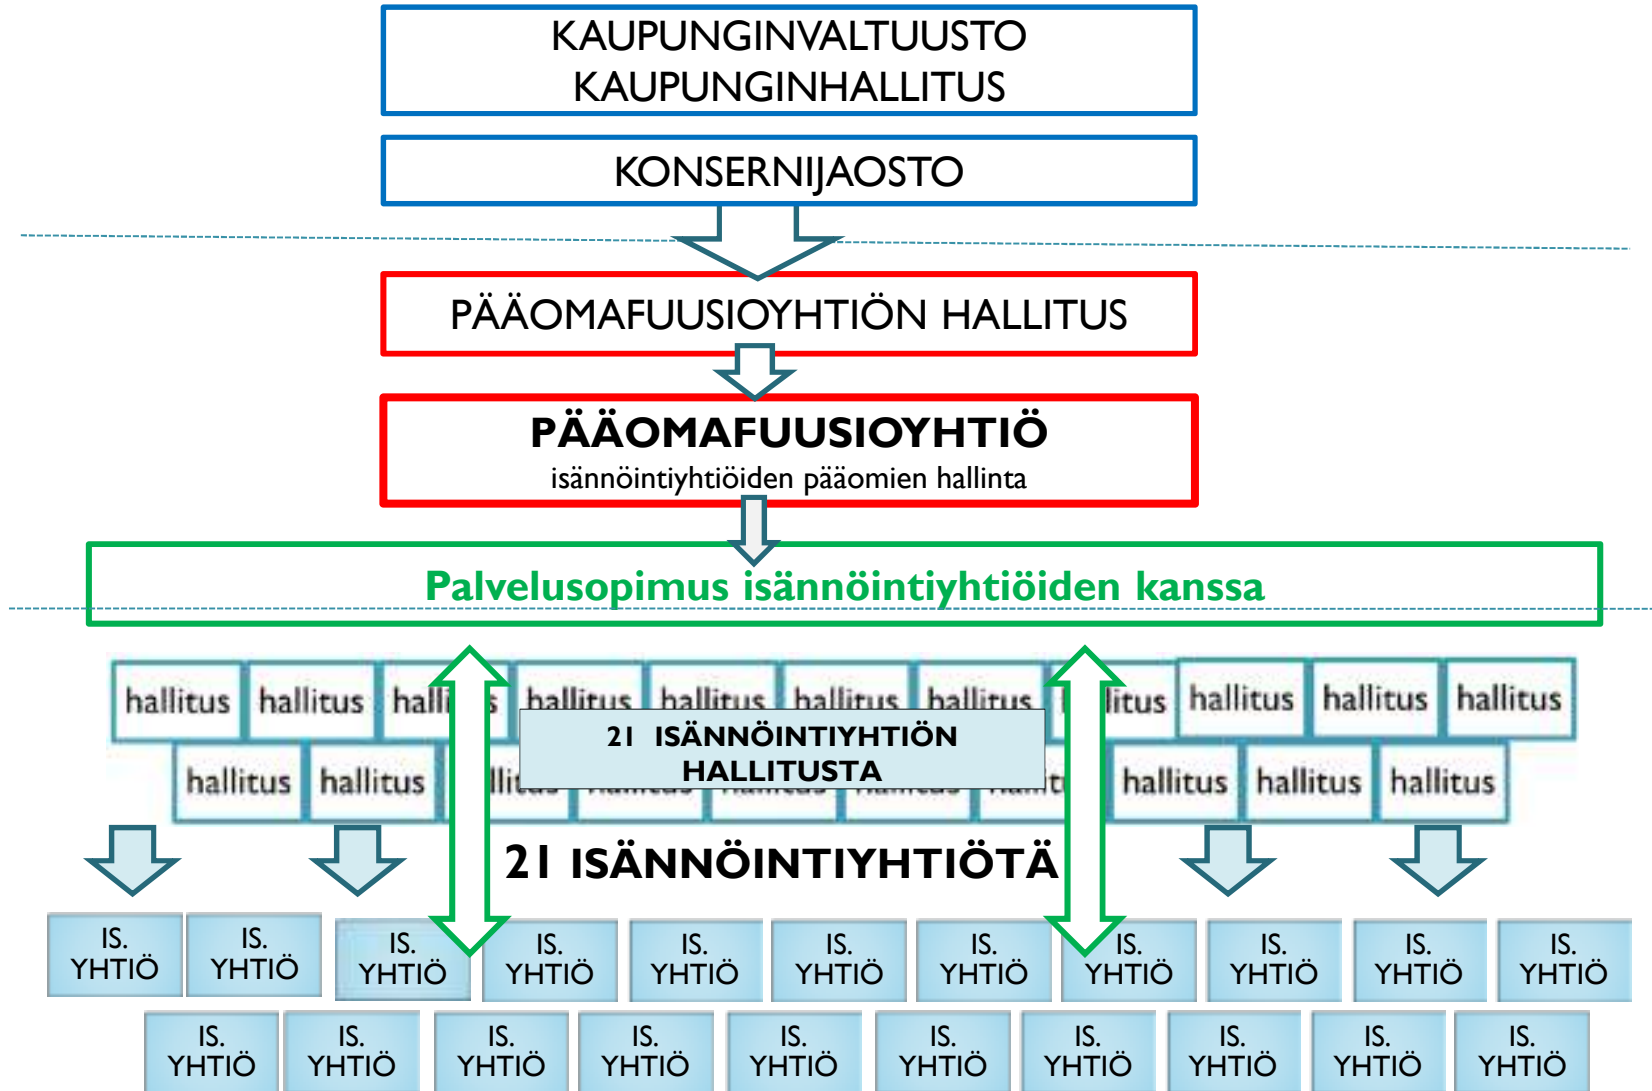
KAUPUNGINVALTUUSTO
KAUPUNGINHALLITUS

KONSERNIJAOSTO

PÄÄOMAFUUSIOYHTIÖN HALLITUS

PÄÄOMAFUUSIOYHTIÖ
isännöintiyhtiöiden pääomien hallinta

Palvelusopimus isännöintiyhtiöiden kanssa

hallitus hallitus halli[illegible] hallitus hallitus hallitus hallitus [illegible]litus hallitus hallitus hallitus

hallitus hallitus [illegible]llit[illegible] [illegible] hallitus hallitus hallitus

21 ISÄNNÖINTIYHTIÖN HALLITUSTA

21 ISÄNNÖINTIYHTIÖTÄ

IS. YHTIÖ IS. YHTIÖ IS. YHTIÖ IS. YHTIÖ IS. YHTIÖ IS. YHTIÖ IS. YHTIÖ IS. YHTIÖ IS. YHTIÖ IS. YHTIÖ IS. YHTIÖ

IS. YHTIÖ IS. YHTIÖ IS. YHTIÖ IS. YHTIÖ IS. YHTIÖ IS. YHTIÖ IS. YHTIÖ IS. YHTIÖ IS. YHTIÖ IS. YHTIÖ